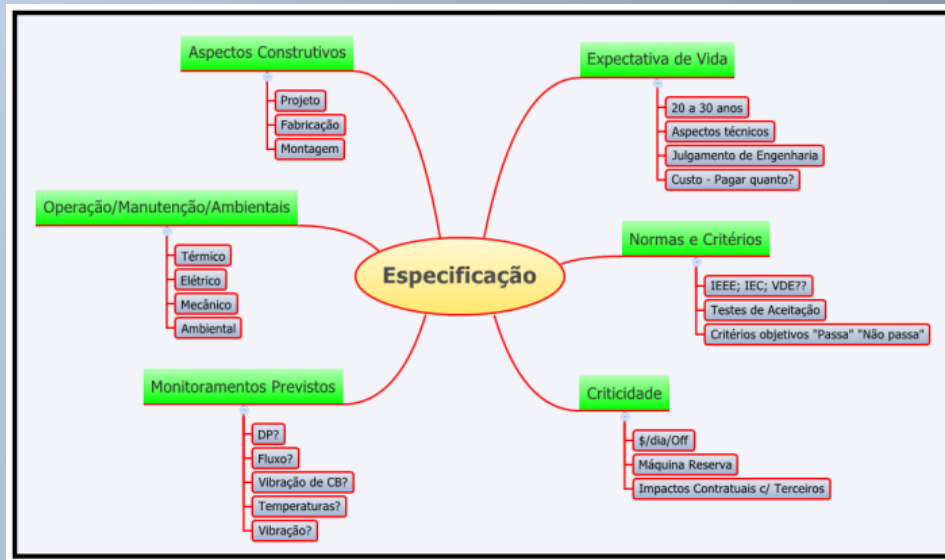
Especificação

Aspectos Construtivos
Projeto
Fabricação
Montagem

Operação/Manutenção/Ambientais
Térmico
Elétrico
Mecânico
Ambiental

Monitoramentos Previstos
DP?
Fluxo?
Vibração de CB?
Temperaturas?
Vibração?

Expectativa de Vida
20 a 30 anos
Aspectos técnicos
Julgamento de Engenharia
Custo - Pagar quanto?

Normas e Critérios
IEEE; IEC; VDE??
Testes de Aceitação
Critérios objetivos "Passa" "Não passa"

Criticidade
$/dia/Off
Máquina Reserva
Impactos Contratuais c/ Terceiros